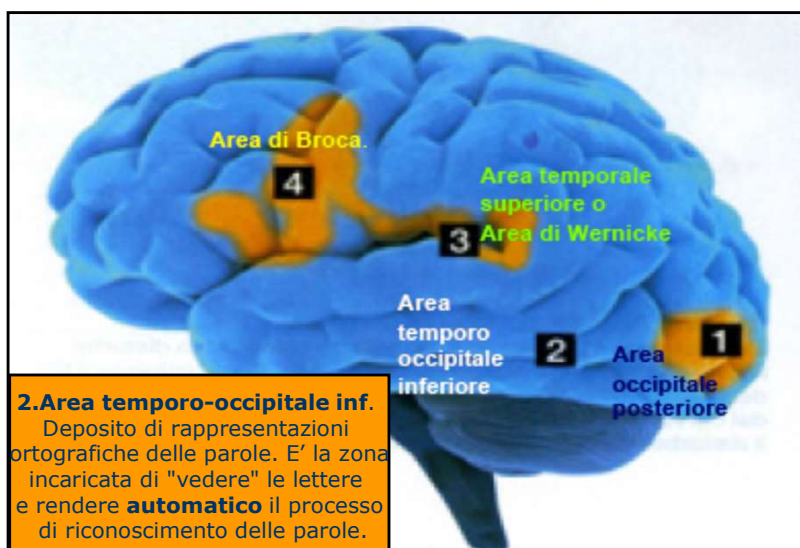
Area di Broca.

4

Area temporale superiore o Area di Wernicke

3

Area temporo occipitale inferiore

2

Area occipitale posteriore

1

**2.Area temporo-occipitale inf**. Deposito di rappresentazioni ortografiche delle parole. E' la zona incaricata di "vedere" le lettere e rendere **automatico** il processo di riconoscimento delle parole.